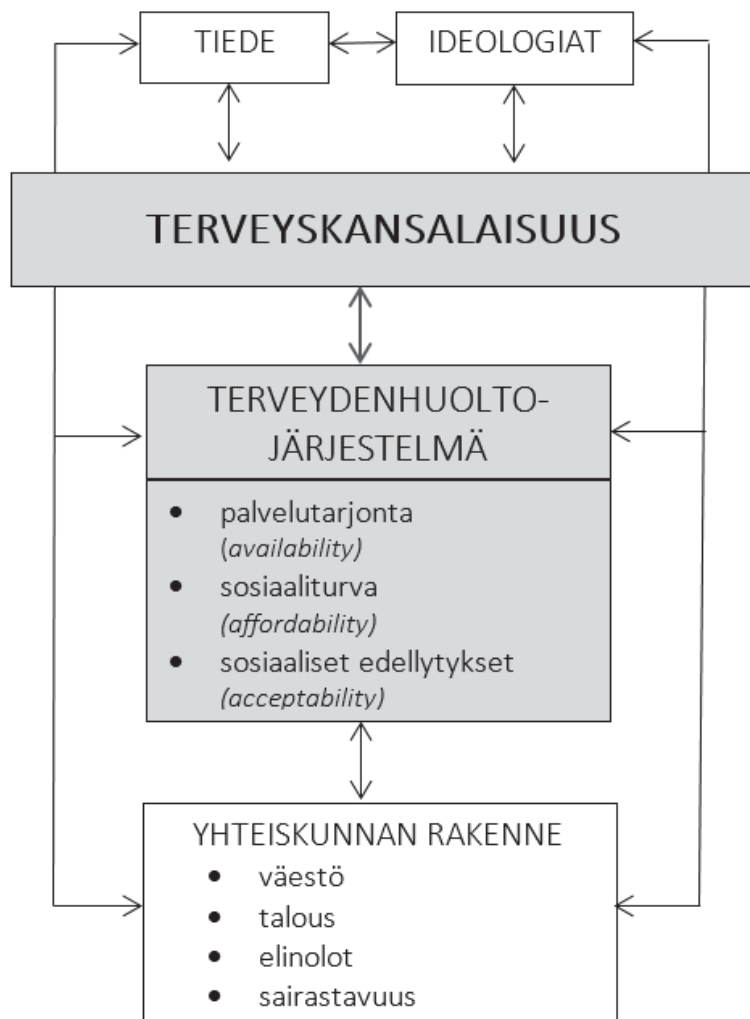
TIEDE

IDEOLOGIAT

TERVEYSKANSALAISUUS

TERVEYDENHUOLTO-JÄRJESTELMÄ

- palvelutarjonta (*availability*)
- sosiaaliturva (*affordability*)
- sosiaaliset edellytykset (*acceptability*)

YHTEISKUNNAN RAKENNE

- väestö
- talous
- elinolot
- sairastavuus